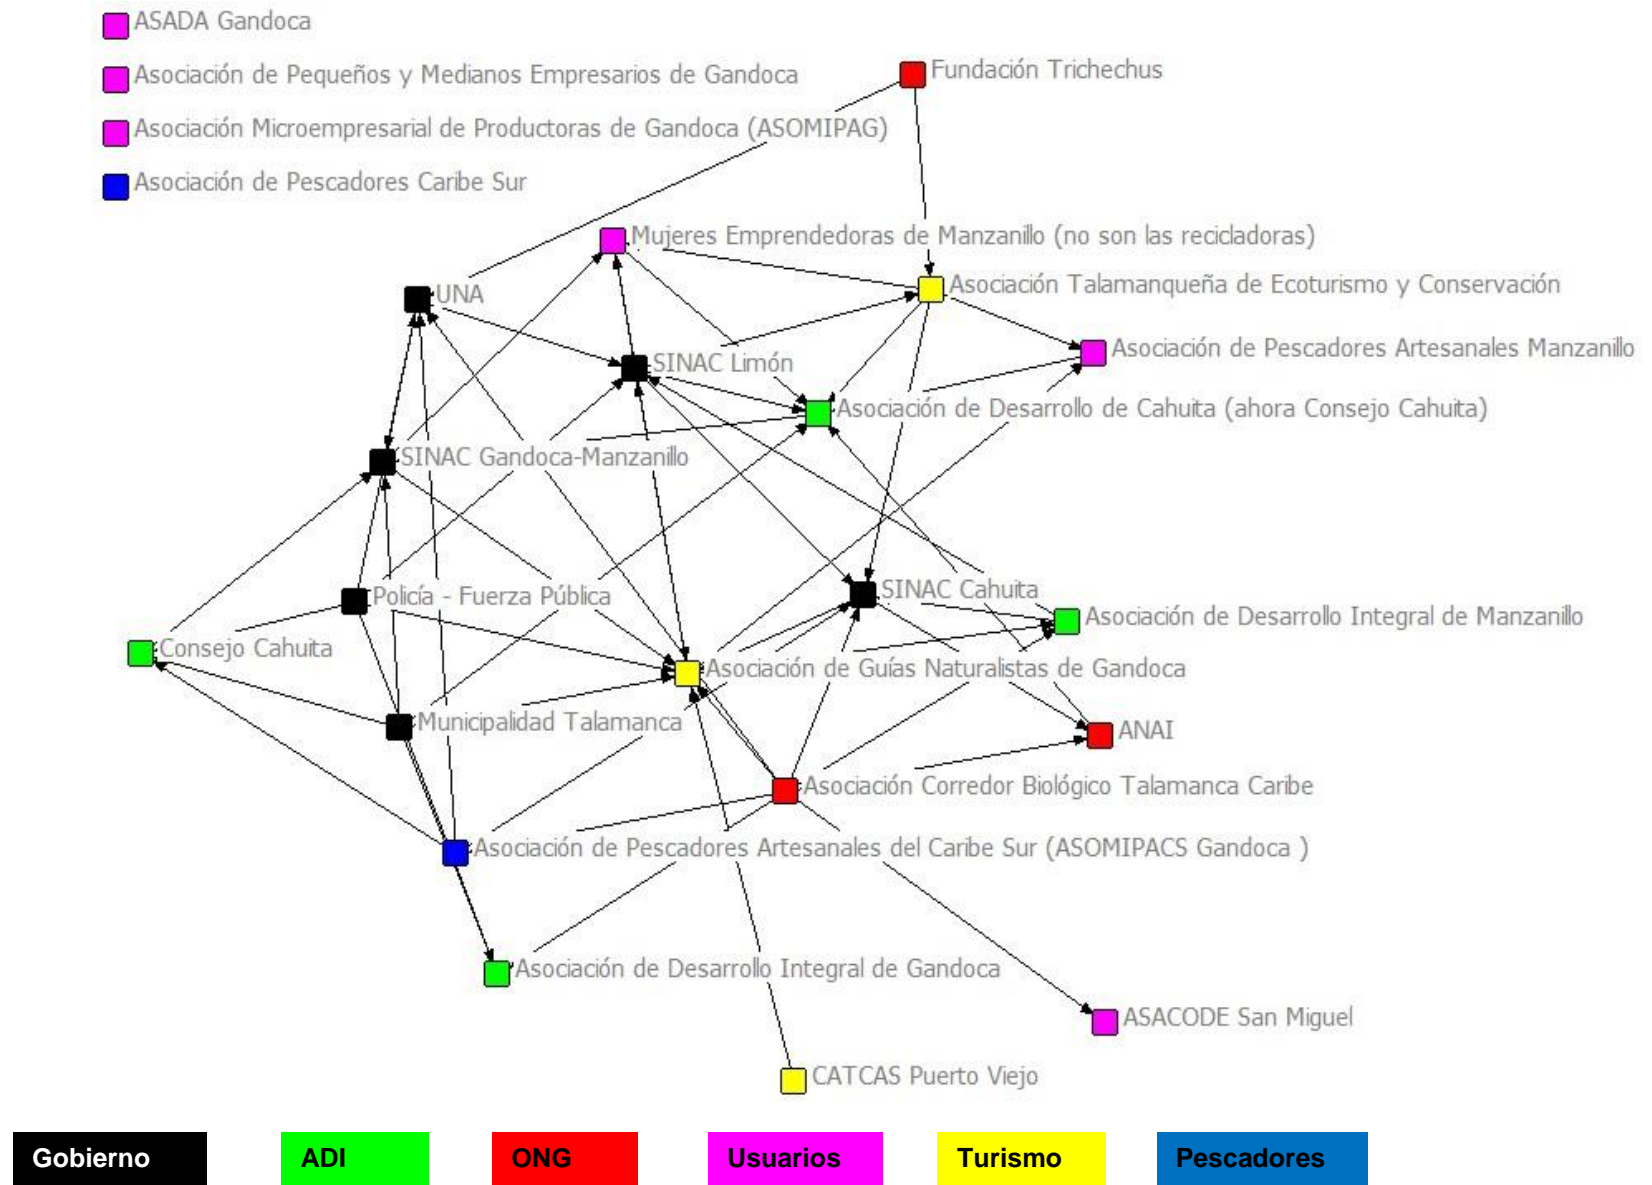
ASADA Gandoca

Asociación de Pequeños y Medianos Empresarios de Gandoca

Asociación Microempresarial de Productoras de Gandoca (ASOMIPAG)

Asociación de Pescadores Caribe Sur

Fundación Trichechus

Mujeres Emprendedoras de Manzanillo (no son las recicladoras)

UNA

Asociación Talamanqueña de Ecoturismo y Conservación

Asociación de Pescadores Artesanales Manzanillo

SINAC Limón

Asociación de Desarrollo de Cahuita (ahora Consejo Cahuita)

SINAC Gandoca-Manzanillo

SINAC Cahuita

Policía - Fuerza Pública

Asociación de Desarrollo Integral de Manzanillo

Consejo Cahuita

Asociación de Guías Naturalistas de Gandoca

Municipalidad Talamanca

ANAI

Asociación Corredor Biológico Talamanca Caribe

Asociación de Pescadores Artesanales del Caribe Sur (ASOMIPACS Gandoca )

Asociación de Desarrollo Integral de Gandoca

ASACODE San Miguel

CATCAS Puerto Viejo

Gobierno ADI ONG Usuarios Turismo Pescadores